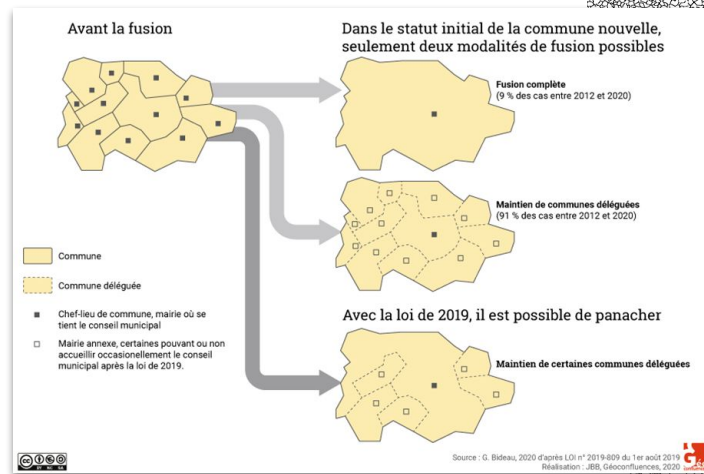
Avant la fusion

Dans le statut initial de la commune nouvelle, seulement deux modalités de fusion possibles

Fusion complète
(9 % des cas entre 2012 et 2020)

Maintien de communes déléguées
(91 % des cas entre 2012 et 2020)

Commune

Commune déléguée

Chef-lieu de commune, mairie où se tient le conseil municipal

Mairie annexe, certaines pouvant ou non accueillir occasionnellement le conseil municipal après la loi de 2019.

Avec la loi de 2019, il est possible de panacher

Maintien de certaines communes déléguées

Source : G. Bideau, 2020 d'après LOI n° 2019-809 du 1er août 2019
Réalisation : JBB, Géoconfluences, 2020